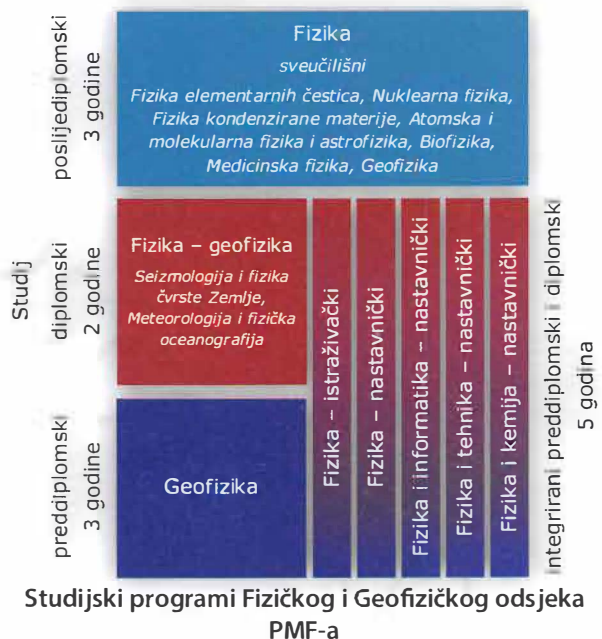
Studij

poslijediplomski
3 godine

Fizika
sveučilišni
Fizika elementarnih čestica, Nuklearna fizika, Fizika kondenzirane materije, Atomska i molekularna fizika i astrofizika, Biofizika, Medicinska fizika, Geofizika

diplomski
2 godine

Fizika – geofizika
Seizmologija i fizika čvrste Zemlje, Meteorologija i fizička oceanografija

preddiplomski
3 godine

Geofizika

Fizika – istraživački

Fizika – nastavnički

Fizika i informatika – nastavnički

Fizika i tehnika – nastavnički

Fizika i kemija – nastavnički

integrirani preddiplomski i diplomski
5 godina

Studijski programi Fizičkog i Geofizičkog odsjeka PMF-a